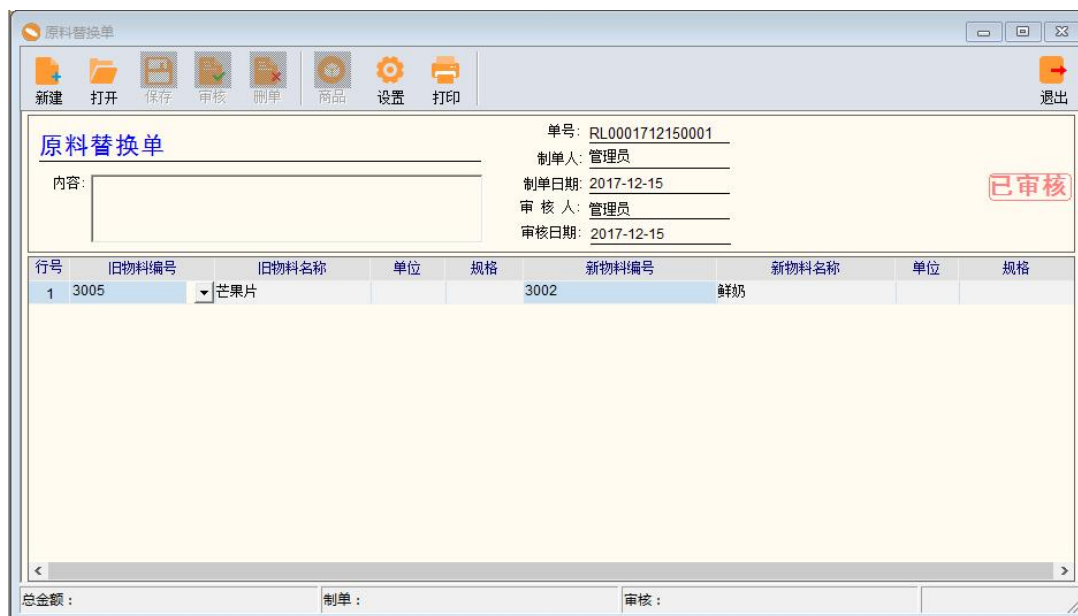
原料替换单

新建 打开 保存 审核 删单 商品 设置 打印 退出

原料替换单

内容:

单号: RL0001712150001
制单人: 管理员
制单日期: 2017-12-15
审 核 人: 管理员
审核日期: 2017-12-15

已审核

| 行号 | 旧物料编号 | 旧物料名称 | 单位 | 规格 | 新物料编号 | 新物料名称 | 单位 | 规格 |
|---|---|---|---|---|---|---|---|---|
| 1 | 3005 | 芒果片 | | | 3002 | 鲜奶 | | |

总金额: 制单: 审核: